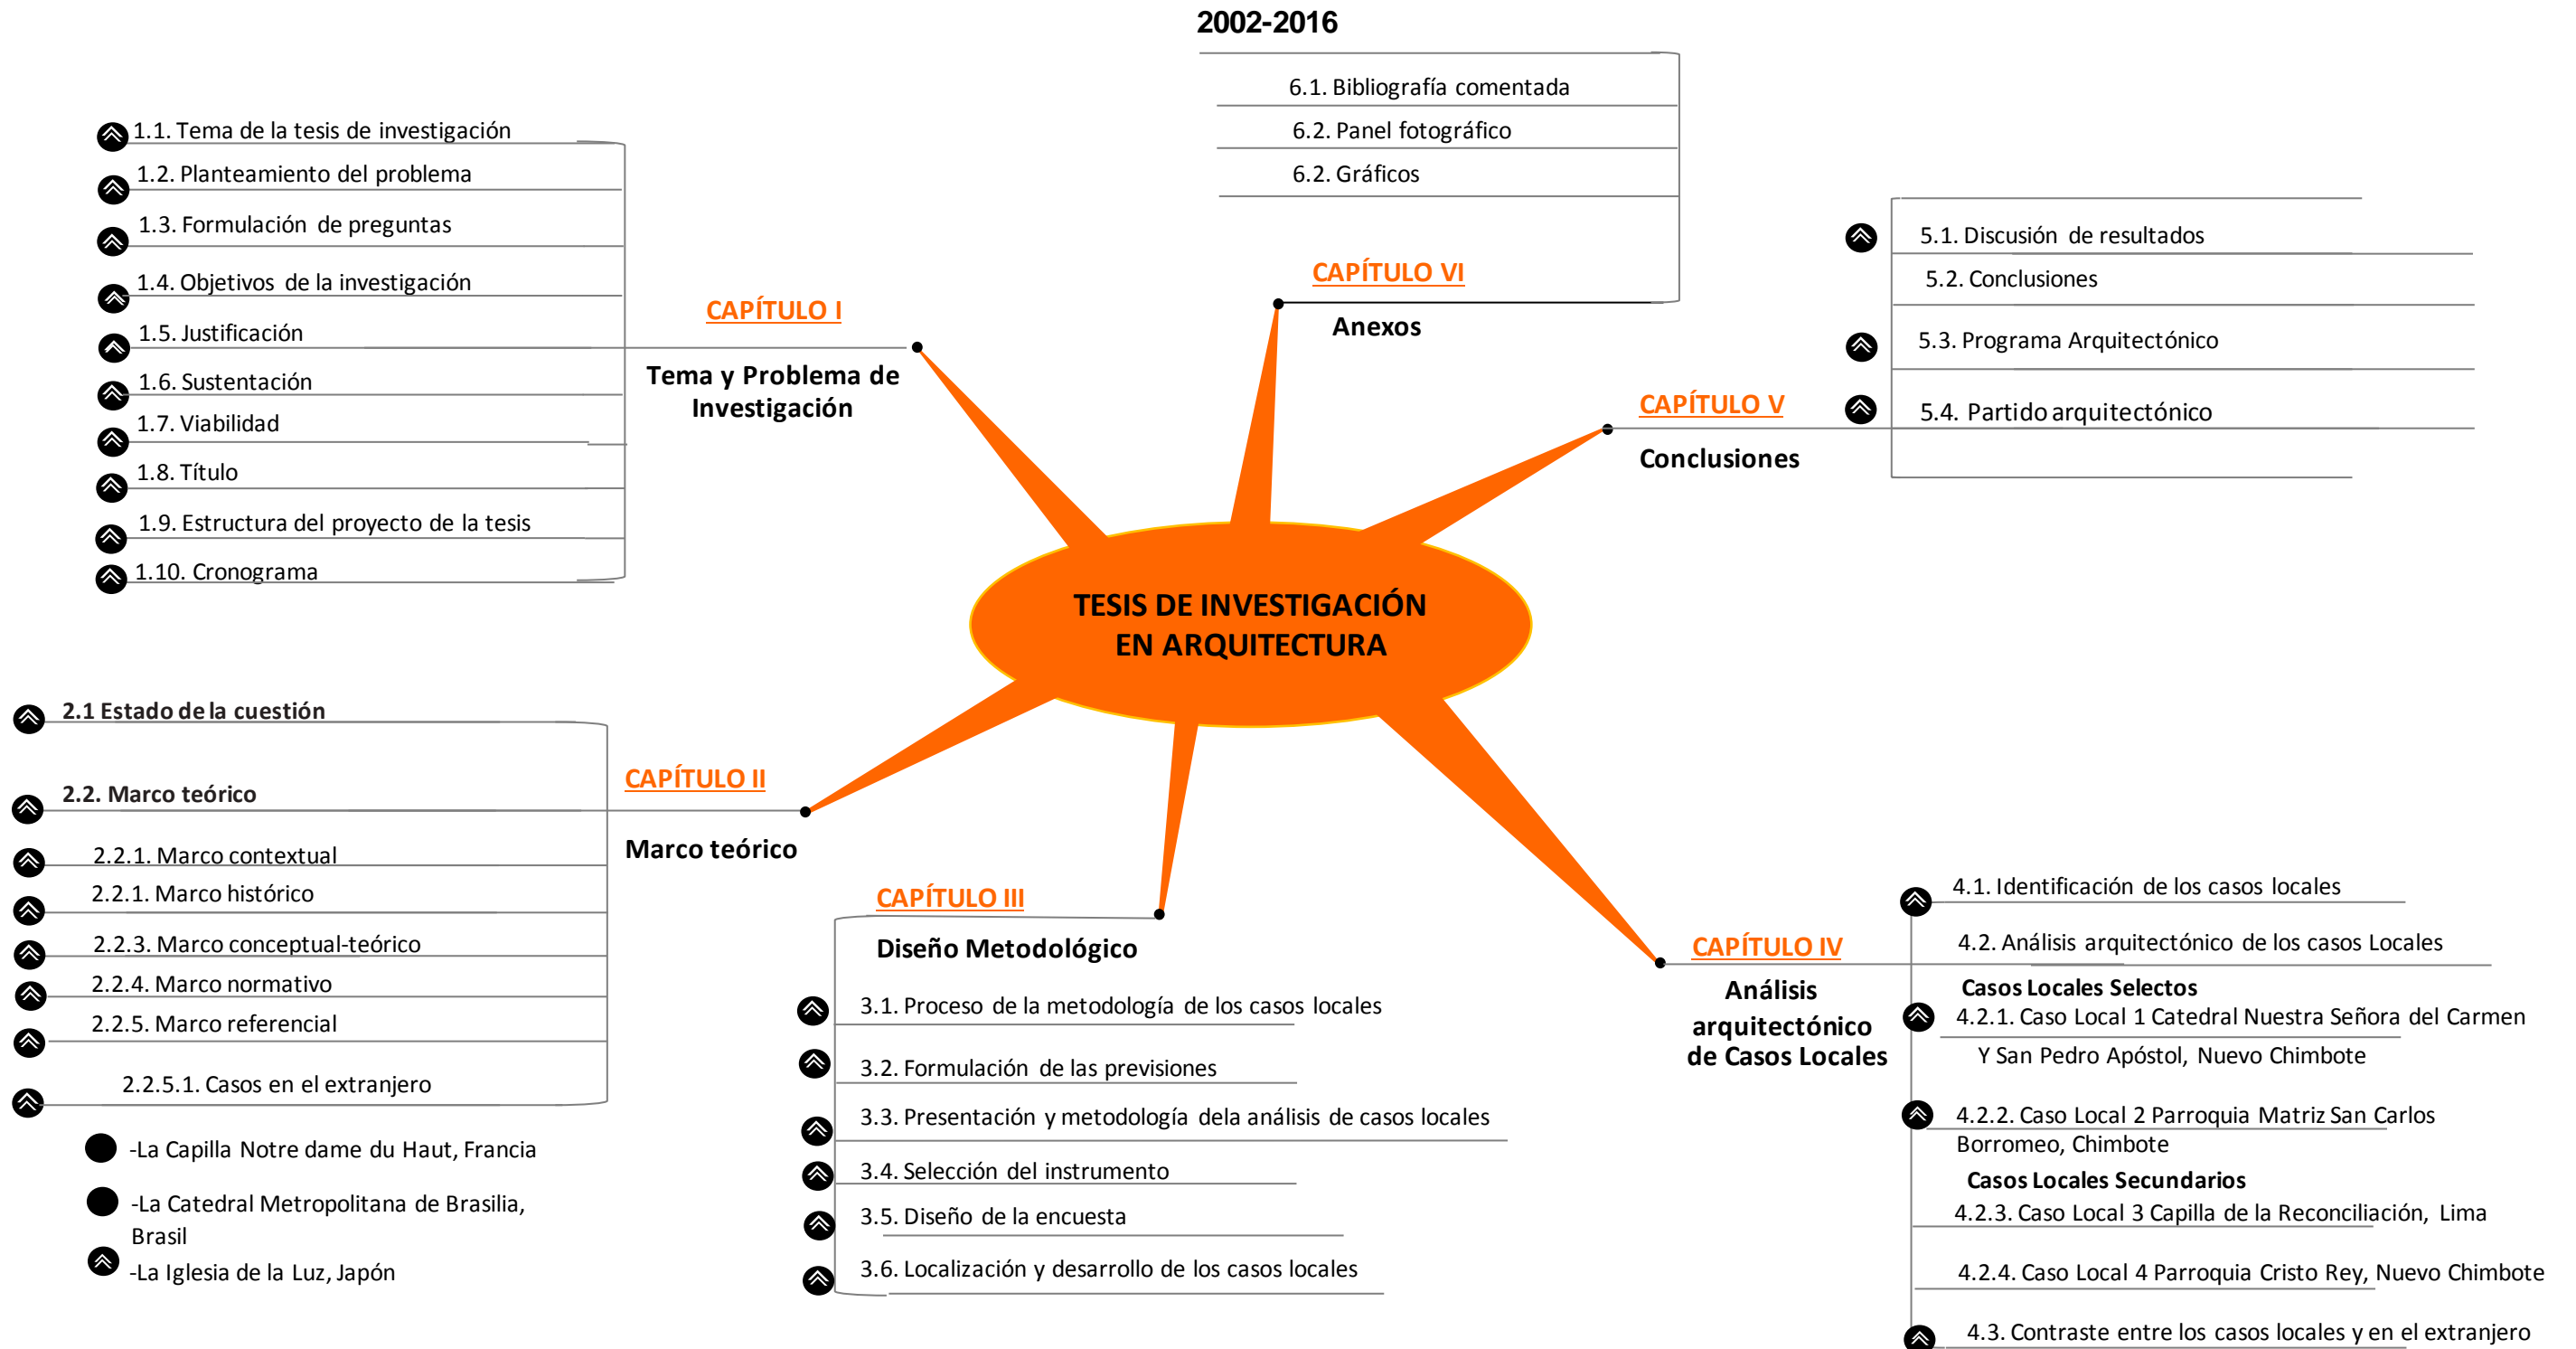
2002-2016

TESIS DE INVESTIGACIÓN EN ARQUITECTURA

CAPÍTULO I
Tema y Problema de Investigación

1.1. Tema de la tesis de investigación
1.2. Planteamiento del problema
1.3. Formulación de preguntas
1.4. Objetivos de la investigación
1.5. Justificación
1.6. Sustentación
1.7. Viabilidad
1.8. Título
1.9. Estructura del proyecto de la tesis
1.10. Cronograma

CAPÍTULO VI
Anexos

6.1. Bibliografía comentada
6.2. Panel fotográfico
6.2. Gráficos

CAPÍTULO V
Conclusiones

5.1. Discusión de resultados
5.2. Conclusiones
5.3. Programa Arquitectónico
5.4. Partido arquitectónico

CAPÍTULO II
Marco teórico

2.1 Estado de la cuestión
2.2. Marco teórico
2.2.1. Marco contextual
2.2.1. Marco histórico
2.2.3. Marco conceptual-teórico
2.2.4. Marco normativo
2.2.5. Marco referencial
2.2.5.1. Casos en el extranjero
-La Capilla Notre dame du Haut, Francia
-La Catedral Metropolitana de Brasilia, Brasil
-La Iglesia de la Luz, Japón

CAPÍTULO III
Diseño Metodológico

3.1. Proceso de la metodología de los casos locales
3.2. Formulación de las previsiones
3.3. Presentación y metodología dela análisis de casos locales
3.4. Selección del instrumento
3.5. Diseño de la encuesta
3.6. Localización y desarrollo de los casos locales

CAPÍTULO IV
Análisis arquitectónico de Casos Locales

4.1. Identificación de los casos locales
4.2. Análisis arquitectónico de los casos Locales
Casos Locales Selectos
4.2.1. Caso Local 1 Catedral Nuestra Señora del Carmen Y San Pedro Apóstol, Nuevo Chimbote
4.2.2. Caso Local 2 Parroquia Matriz San Carlos Borromeo, Chimbote
Casos Locales Secundarios
4.2.3. Caso Local 3 Capilla de la Reconciliación, Lima
4.2.4. Caso Local 4 Parroquia Cristo Rey, Nuevo Chimbote
4.3. Contraste entre los casos locales y en el extranjero